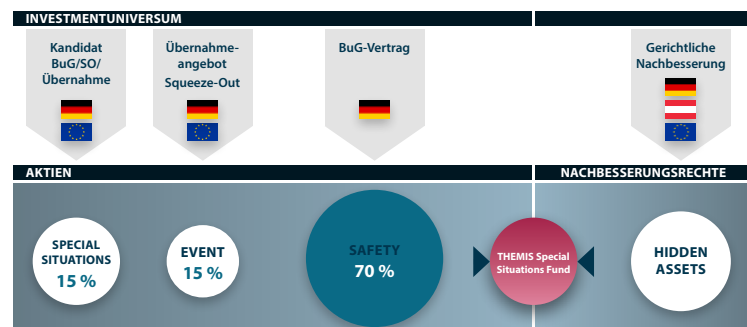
INVESTMENTUNIVERSUM

Kandidat BuG/SO/ Übernahme

Übernahme-angebot Squeeze-Out

BuG-Vertrag

Gerichtliche Nachbesserung

AKTIEN

NACHBESSERUNGSRECHTE

SPECIAL SITUATIONS 15 %

EVENT 15 %

SAFETY 70 %

THEMIS Special Situations Fund

HIDDEN ASSETS